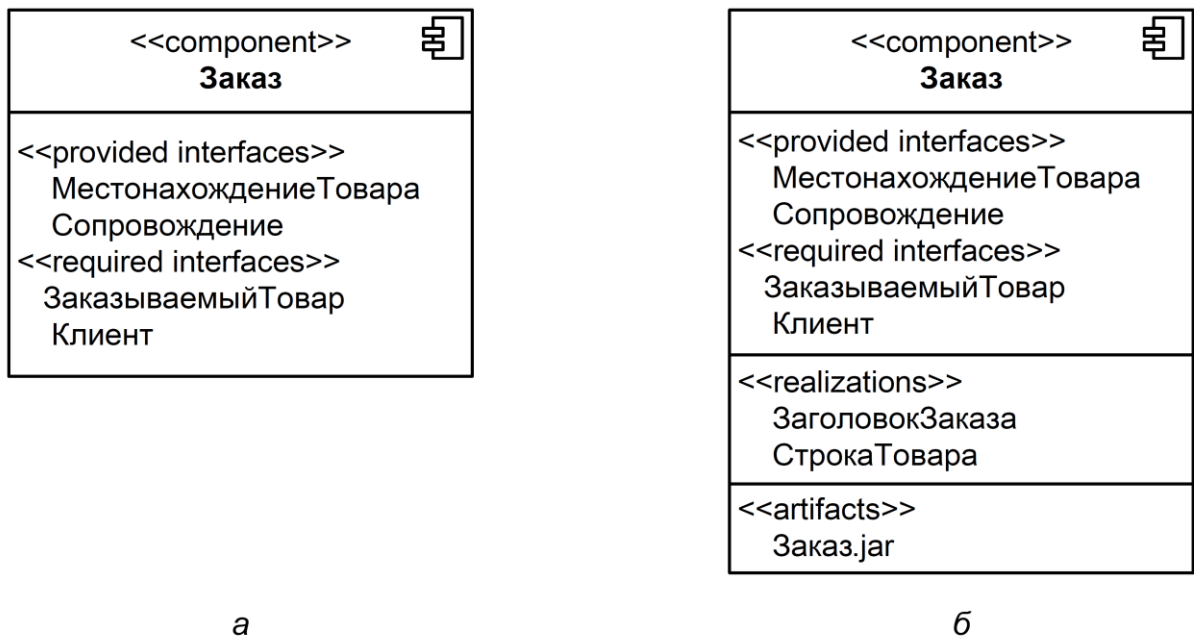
<<component>>
**Заказ**

<<provided interfaces>>
МестонахождениеТовара
Сопровождение
<<required interfaces>>
ЗаказываемыйТовар
Клиент

а

<<component>>
**Заказ**

<<provided interfaces>>
МестонахождениеТовара
Сопровождение
<<required interfaces>>
ЗаказываемыйТовар
Клиент

<<realizations>>
ЗаголовокЗаказа
СтрокаТовара

<<artifacts>>
Заказ.jar

б